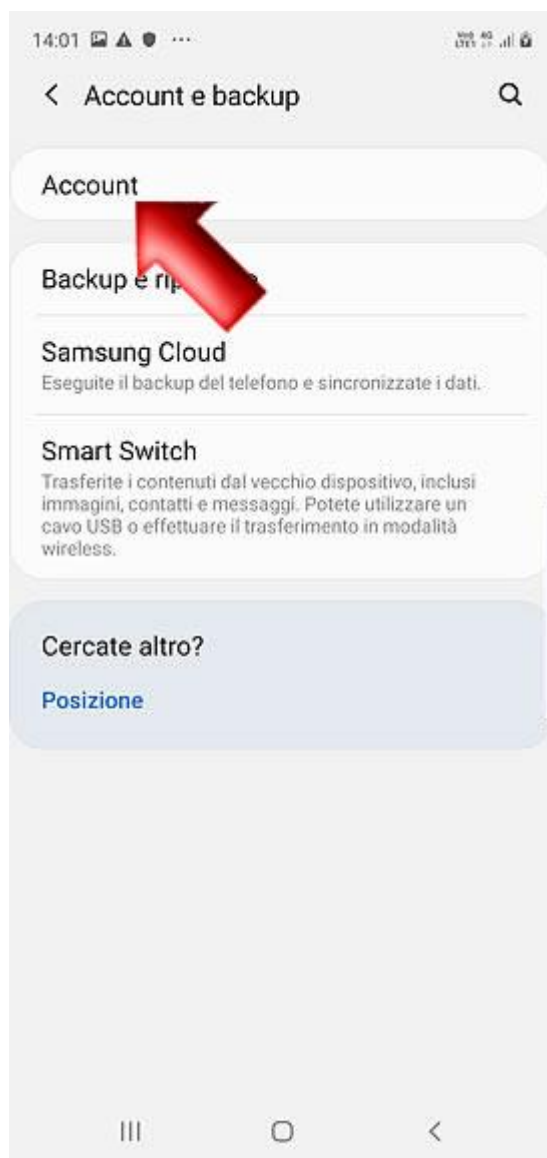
14:01

Account e backup

Account

Backup e ri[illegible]

Samsung Cloud
Eseguite il backup del telefono e sincronizzate i dati.

Smart Switch
Trasferite i contenuti dal vecchio dispositivo, inclusi immagini, contatti e messaggi. Potete utilizzare un cavo USB o effettuare il trasferimento in modalità wireless.

Cercate altro?

Posizione